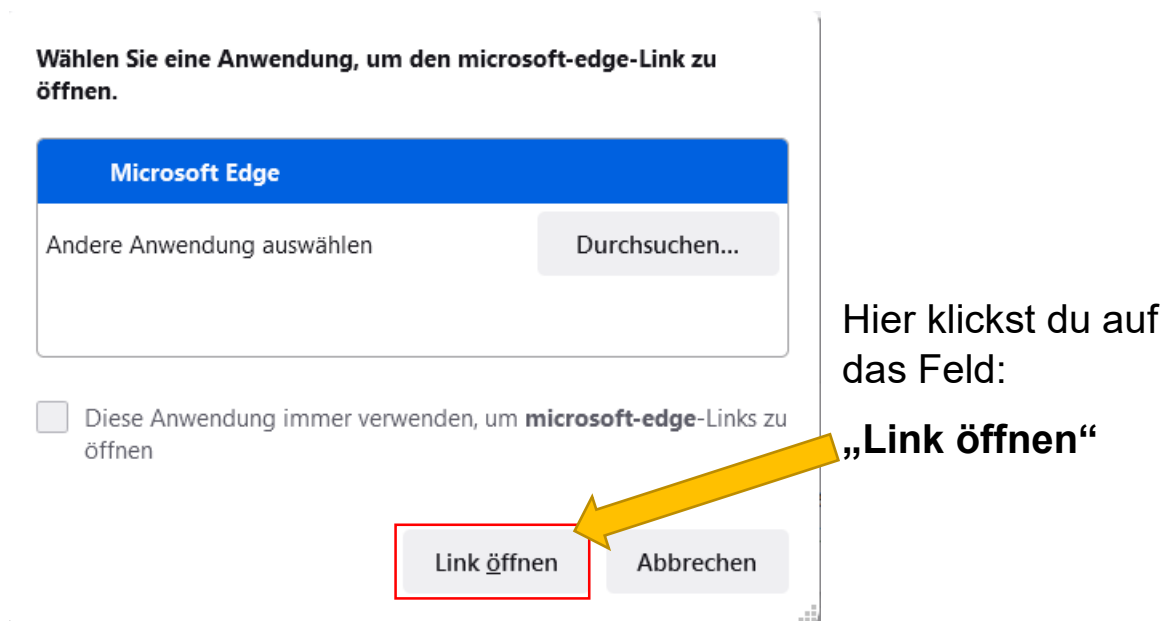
Wählen Sie eine Anwendung, um den microsoft-edge-Link zu öffnen.

Microsoft Edge

Andere Anwendung auswählen

Durchsuchen...

Diese Anwendung immer verwenden, um **microsoft-edge**-Links zu öffnen

Link öffnen

Abbrechen

Hier klickst du auf das Feld:

**„Link öffnen“**